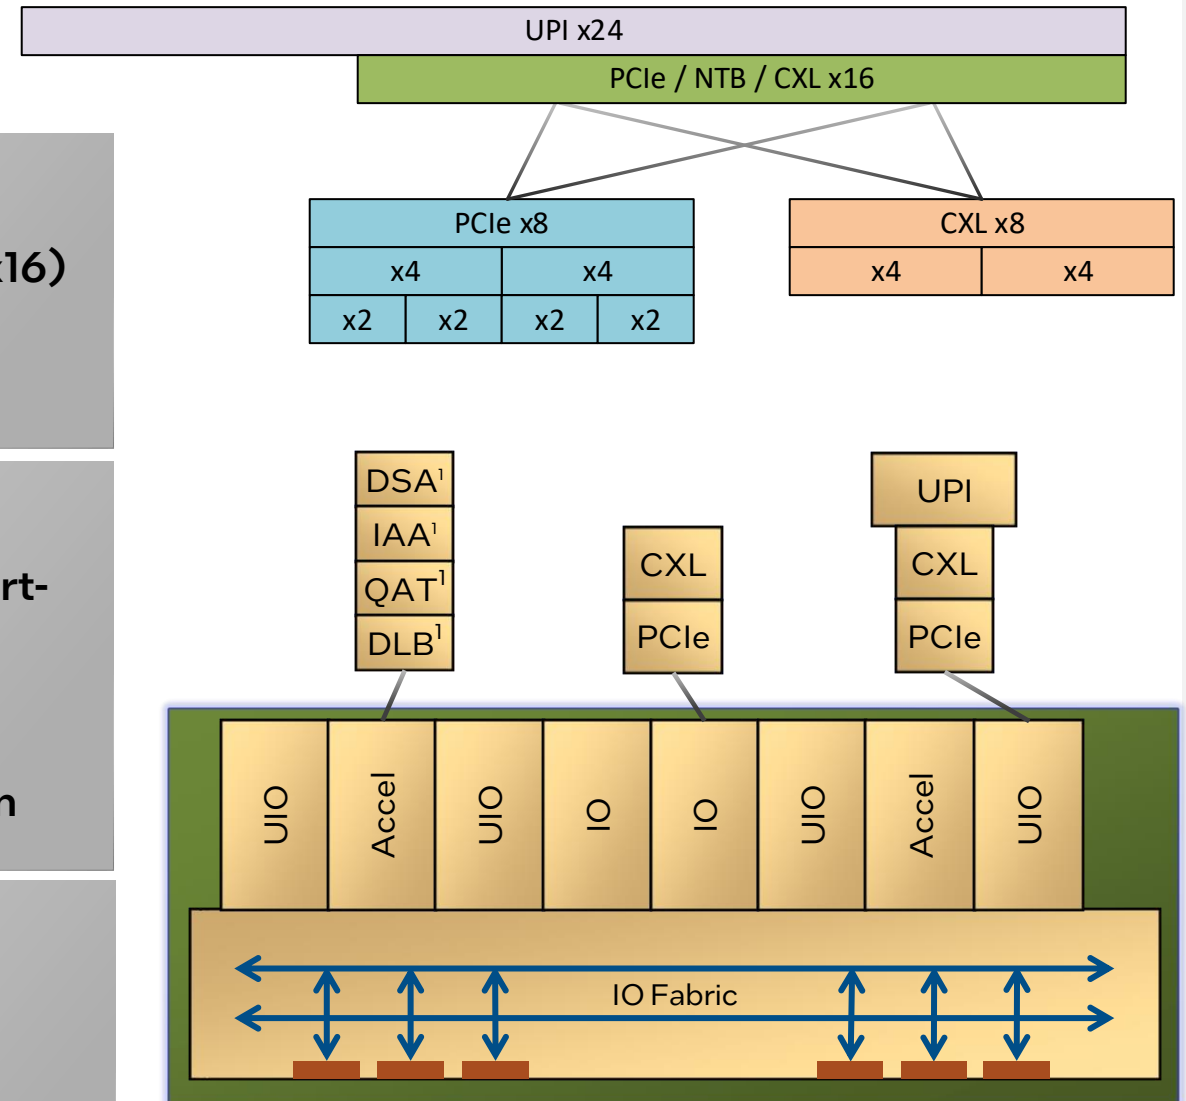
UPI x24

PCIe / NTB / CXL x16

PCIe x8

| x4 | | x4 | |
|---|---|---|---|
| x2 | x2 | x2 | x2 |

CXL x8

| x4 | x4 |
|---|---|

x16)

rt-

n

DSA$^1$
IAA$^1$
QAT$^1$
DLB$^1$

CXL
PCIe

UPI
CXL
PCIe

UIO
Accel
UIO
IO
IO
UIO
Accel
UIO

IO Fabric